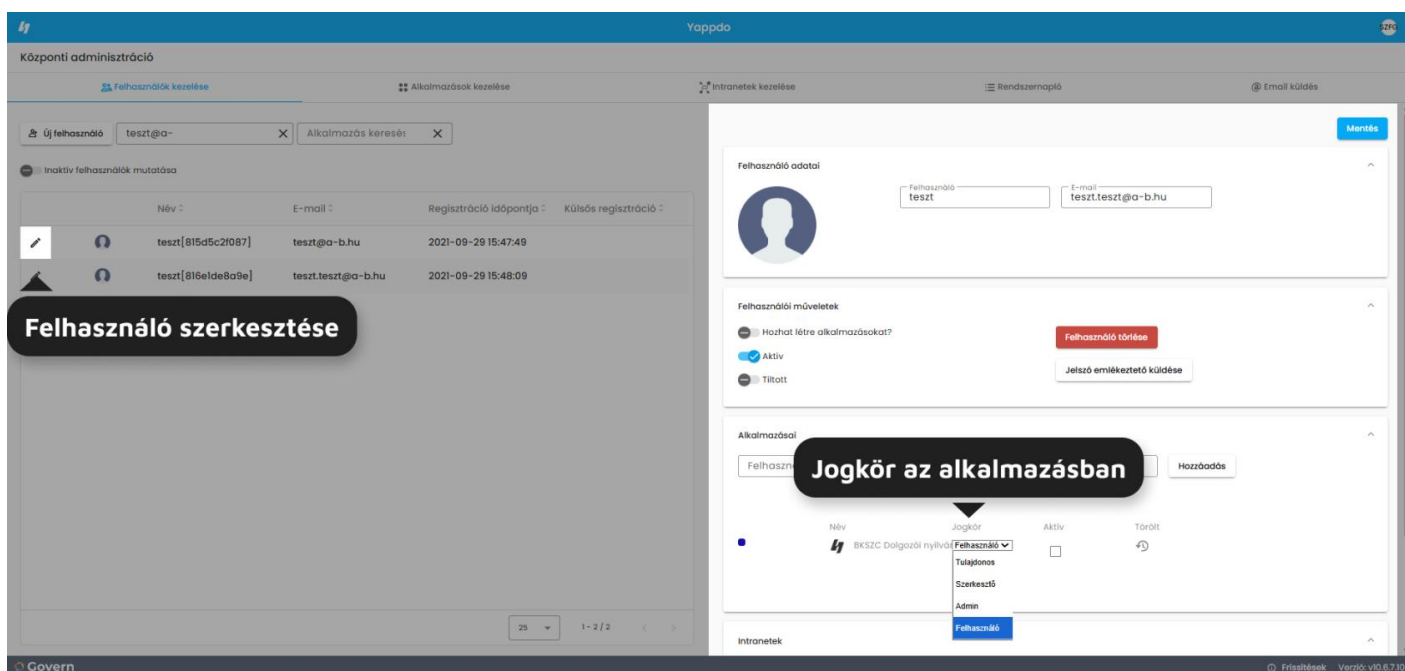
Yappdo

SZFC

Központi adminisztráció

Felhasználók kezelése | Alkalmazások kezelése | Intranetek kezelése | Rendszernapló | Email küldés

Új felhasználó | teszt@a- | Alkalmazás keresés

Inaktív felhasználók mutatása

| | | Név | E-mail | Regisztráció időpontja | Külsős regisztráció |
|---|---|---|---|---|---|
| | | teszt[815d5c2f087] | teszt@a-b.hu | 2021-09-29 15:47:49 | |
| | | teszt[816e1de8a9e] | teszt.teszt@a-b.hu | 2021-09-29 15:48:09 | |

Felhasználó szerkesztése

25 | 1 - 2 / 2

Mentés

Felhasználó adatai

Felhasználó
teszt

E-mail
teszt.teszt@a-b.hu

Felhasználói műveletek

Hozhat létre alkalmazásokat?

Aktív

Tiltott

Felhasználó törlése

Jelszó emlékeztető küldése

Alkalmazásai

Felhaszn

Jogkör az alkalmazásban

Hozzáadás

| Név | Jogkör | Aktív | Törölt |
|---|---|---|---|
| BKSZC Dolgozói nyilvá | Felhasználó | | |

Tulajdonos
Szerkesztő
Admin
Felhasználó

Intranetek

Govern

Frissítések Verzió: v10.6.7.1